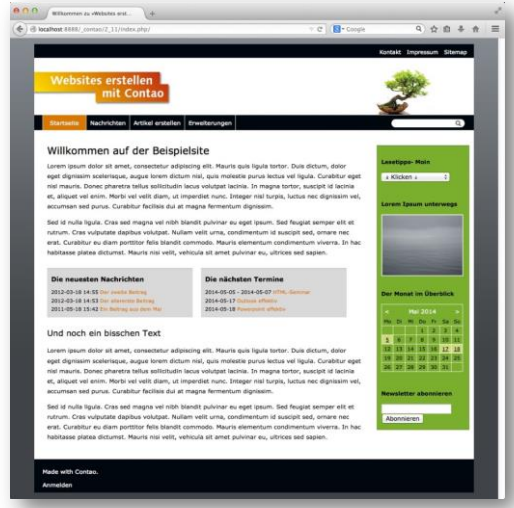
Willkommen zu »Websites erst...

localhost:8888/_contao/2_13/index.php/

Google

Kontakt Impressum Sitemap

Websites erstellen mit Contao

Startseite Nachrichten Artikel erstellen Erweiterungen

Willkommen auf der Beispielsite

Lorem ipsum dolor sit amet, consectetur adipiscing elit. Mauris quis ligula tortor. Duis dictum, dolor eget dignissim scelerisque, augue lorem dictum nisi, quis molestie purus lectus vel ligula. Curabitur eget nisl mauris. Donec pharetra tellus sollicitudin lacus volutpat lacinia. In magna tortor, suscipit id lacinia et, aliquet vel enim. Morbi vel velit diam, ut imperdiet nunc. Integer nisl turpis, luctus nec dignissim vel, accumsan sed purus. Curabitur facilisis dui at magna fermentum dignissim.

Sed id nulla ligula. Cras sed magna vel nibh blandit pulvinar eu eget ipsum. Sed feugiat semper elit et rutrum. Cras vulputate dapibus volutpat. Nullam velit urna, condimentum id suscipit sed, ornare nec erat. Curabitur eu diam porttitor felis blandit commodo. Mauris elementum condimentum viverra. In hac habitasse platea dictumst. Mauris nisi velit, vehicula sit amet pulvinar eu, ultrices sed sapien.

Die neuesten Nachrichten

2012-03-18 14:55 Der zweite Beitrag
2012-03-18 14:53 Der allererste Beitrag
2011-05-18 15:42 Ein Beitrag aus dem Mai

Die nächsten Termine

2014-05-05 – 2014-05-07 HTML-Seminar
2014-05-17 Outlook effektiv
2014-05-18 Powerpoint effektiv

Und noch ein bisschen Text

Lorem ipsum dolor sit amet, consectetur adipiscing elit. Mauris quis ligula tortor. Duis dictum, dolor eget dignissim scelerisque, augue lorem dictum nisi, quis molestie purus lectus vel ligula. Curabitur eget nisl mauris. Donec pharetra tellus sollicitudin lacus volutpat lacinia. In magna tortor, suscipit id lacinia et, aliquet vel enim. Morbi vel velit diam, ut imperdiet nunc. Integer nisl turpis, luctus nec dignissim vel, accumsan sed purus. Curabitur facilisis dui at magna fermentum dignissim.

Sed id nulla ligula. Cras sed magna vel nibh blandit pulvinar eu eget ipsum. Sed feugiat semper elit et rutrum. Cras vulputate dapibus volutpat. Nullam velit urna, condimentum id suscipit sed, ornare nec erat. Curabitur eu diam porttitor felis blandit commodo. Mauris elementum condimentum viverra. In hac habitasse platea dictumst. Mauris nisi velit, vehicula sit amet pulvinar eu, ultrices sed sapien.

Lesetipps- Main

» Klicken »

Lorem Ipsum unterwegs

Der Monat im Überblick

| « | Mai 2014 | | | | | » |
|---|---|---|---|---|---|---|
| Mo | Di | Mi | Do | Fr | Sa | So |
| | | | 1 | 2 | 3 | 4 |
| 5 | 6 | 7 | 8 | 9 | 10 | 11 |
| 12 | 13 | 14 | 15 | 16 | 17 | 18 |
| 19 | 20 | 21 | 22 | 23 | 24 | 25 |
| 26 | 27 | 28 | 29 | 30 | 31 | |

Newsletter abonnieren

Abonnieren

Made with Contao.

Anmelden